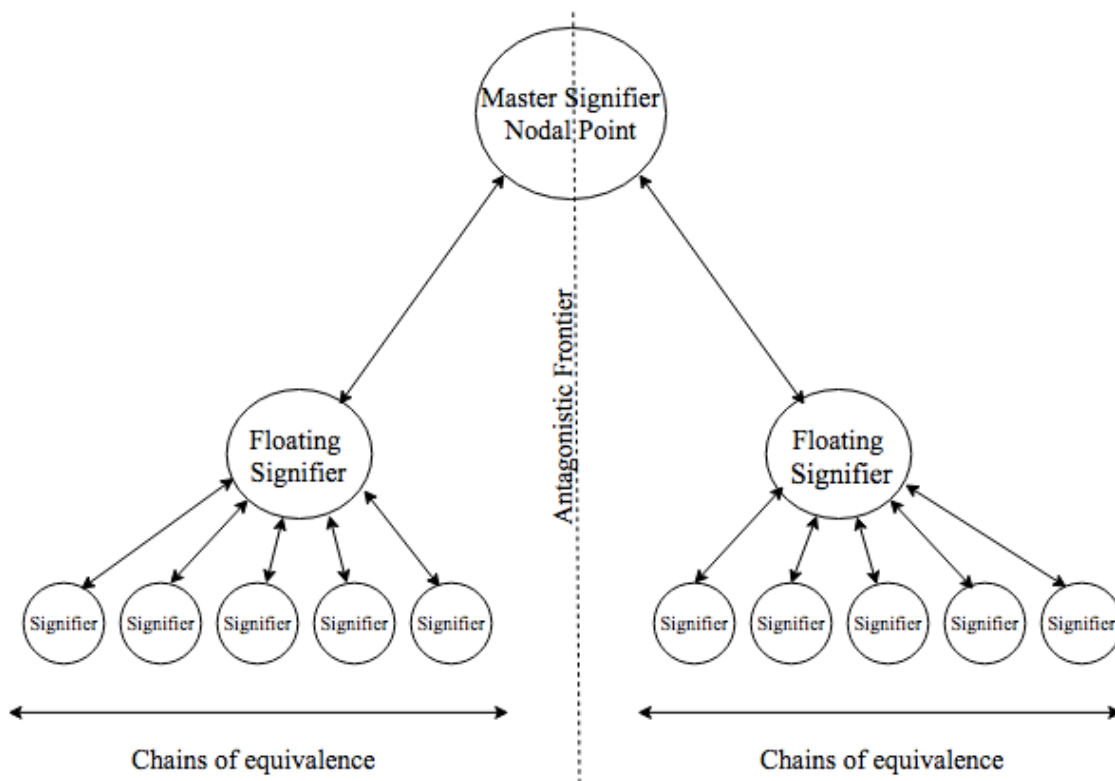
Master Signifier
Nodal Point

Antagonistic Frontier

Floating Signifier

Signifier

Signifier

Signifier

Signifier

Signifier

Chains of equivalence

Floating Signifier

Signifier

Signifier

Signifier

Signifier

Signifier

Chains of equivalence